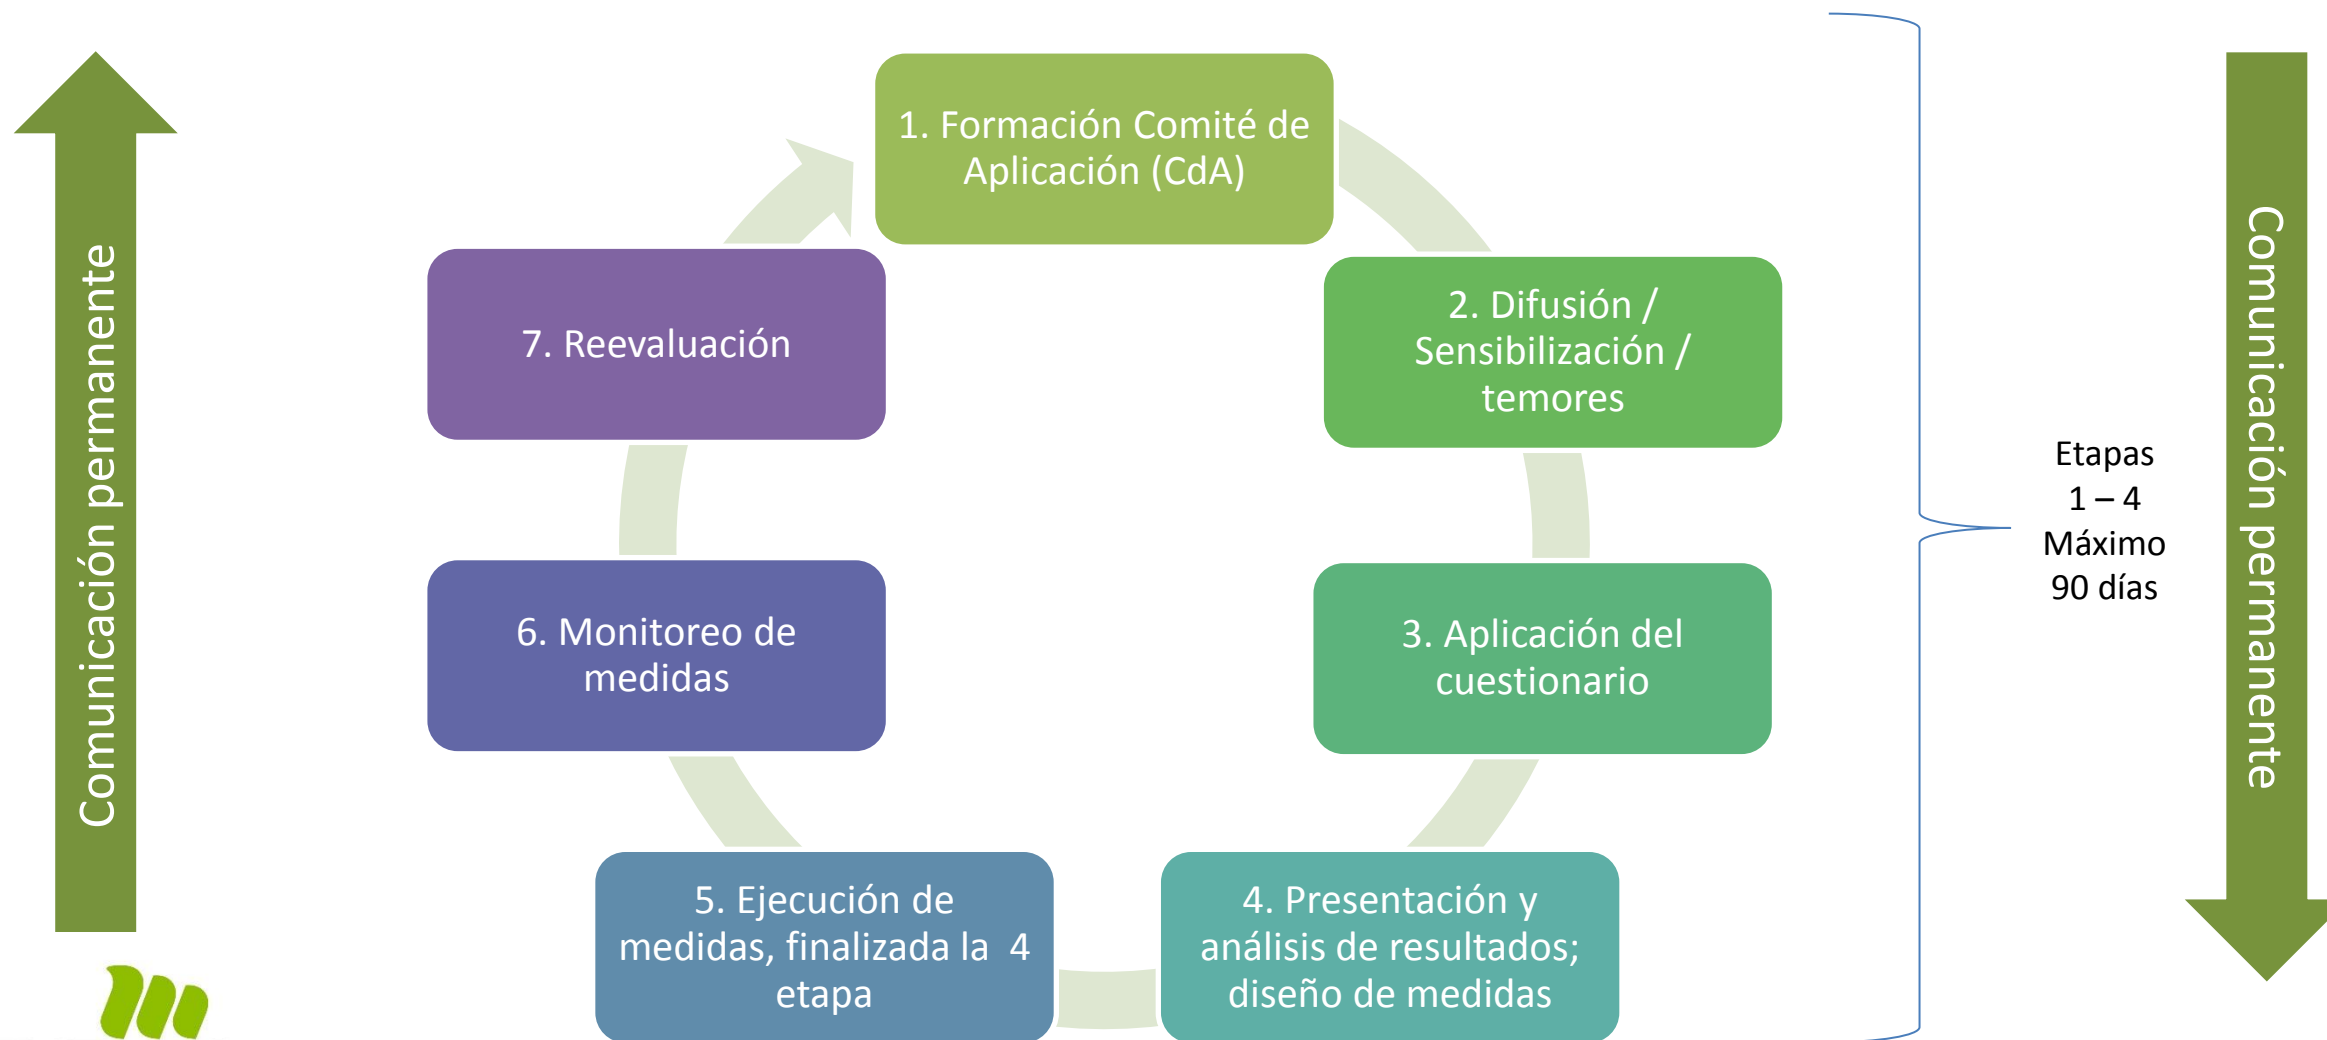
Comunicación permanente

1. Formación Comité de Aplicación (CdA)

2. Difusión / Sensibilización / temores

3. Aplicación del cuestionario

4. Presentación y análisis de resultados; diseño de medidas

5. Ejecución de medidas, finalizada la 4 etapa

6. Monitoreo de medidas

7. Reevaluación

Etapas
1 – 4
Máximo
90 días

Comunicación permanente